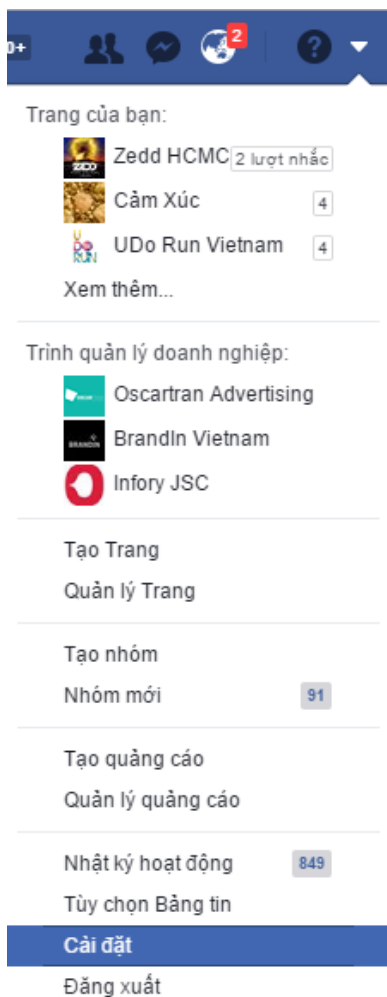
0+ 2

Trang của bạn:
Zedd HCMC 2 lượt nhắc
Cảm Xúc 4
UDo Run Vietnam 4
Xem thêm...

Trình quản lý doanh nghiệp:
Oscartran Advertising
BrandIn Vietnam
Infory JSC

Tạo Trang
Quản lý Trang

Tạo nhóm
Nhóm mới 91

Tạo quảng cáo
Quản lý quảng cáo

Nhật ký hoạt động 849
Tùy chọn Bảng tin
Cài đặt
Đăng xuất